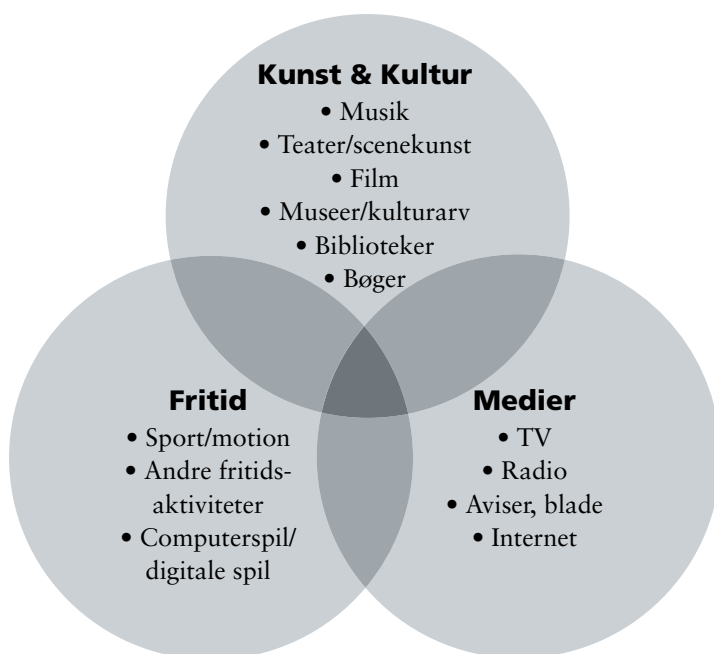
**Kunst & Kultur**
• Musik
• Teater/scenekunst
• Film
• Museer/kulturarv
• Biblioteker
• Bøger

**Fritid**
• Sport/motion
• Andre fritidsaktiviteter
• Computerspil/ digitale spil

**Medier**
• TV
• Radio
• Aviser, blade
• Internet